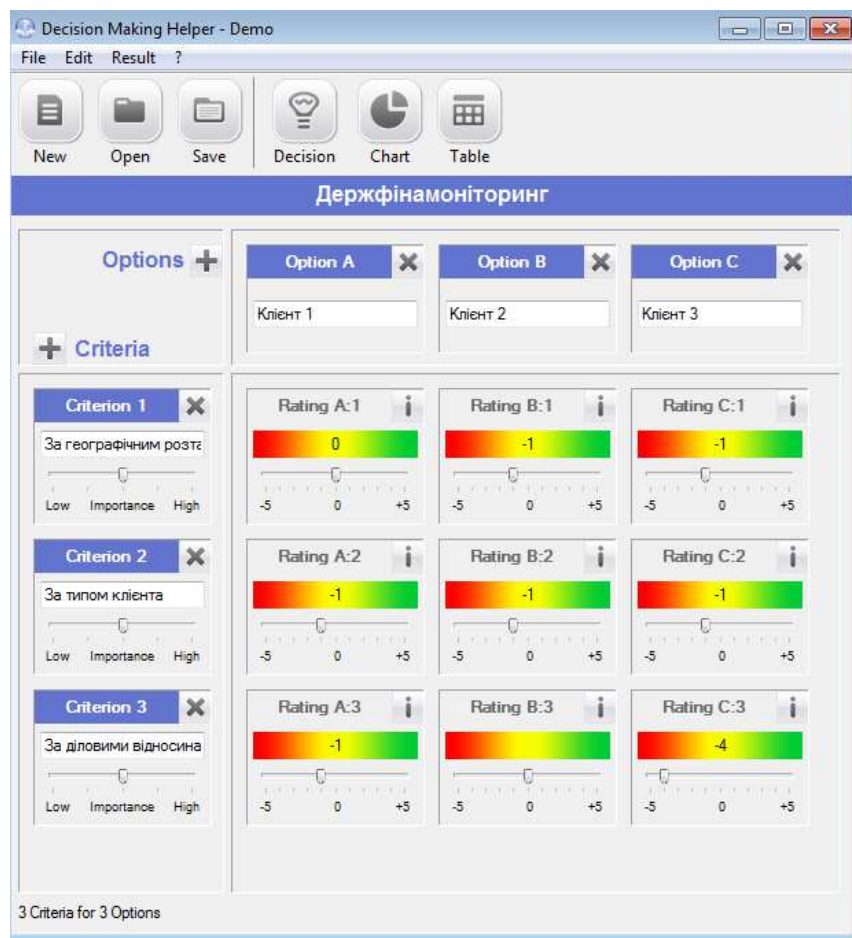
Decision Making Helper - Demo

File Edit Result ?

New Open Save Decision Chart Table

Держфінамоніторинг

Options

Criteria

Option A
Клієнт 1

Option B
Клієнт 2

Option C
Клієнт 3

Criterion 1
За географічним розта
Low Importance High

Rating A:1
0
-5 0 +5

Rating B:1
-1
-5 0 +5

Rating C:1
-1
-5 0 +5

Criterion 2
За типом клієнта
Low Importance High

Rating A:2
-1
-5 0 +5

Rating B:2
-1
-5 0 +5

Rating C:2
-1
-5 0 +5

Criterion 3
За діловими відносина
Low Importance High

Rating A:3
-1
-5 0 +5

Rating B:3
-5 0 +5

Rating C:3
-4
-5 0 +5

3 Criteria for 3 Options